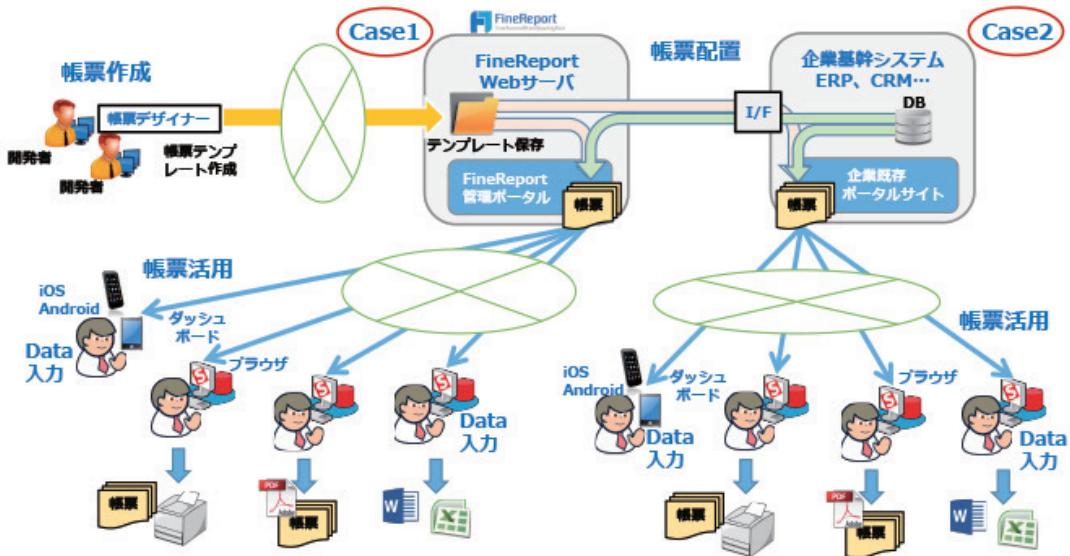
Case1

FineReport

帳票配置

Case2

帳票作成

帳票デザイナー

開発者

開発者

帳票テンプレート作成

FineReport Webサーバ

テンプレート保存

FineReport 管理ポータル

帳票

I/F

企業基幹システム ERP、CRM…

DB

企業既存 ポータルサイト

帳票

帳票活用

iOS Android

ダッシュボード

Data 入力

ブラウザ

Data 入力

帳票

PDF

帳票

帳票活用

iOS Android

ダッシュボード

Data 入力

ブラウザ

Data 入力

帳票

PDF

帳票